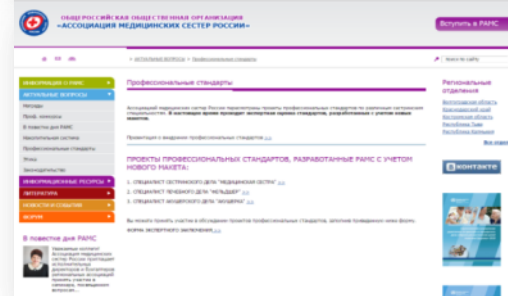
ОБЩЕРОССИЙСКАЯ ОБЩЕСТВЕННАЯ ОРГАНИЗАЦИЯ
«АССОЦИАЦИЯ МЕДИЦИНСКИХ СЕСТЕР РОССИИ»

Вступить в РАМС

АКТУАЛЬНЫЕ ВОПРОСЫ > Профессиональные стандарты

Поиск по сайту

ИНФОРМАЦИЯ О РАМС
АКТУАЛЬНЫЕ ВОПРОСЫ
Методы
Проф. конкурсы
В повестке дня РАМС
Кадровая политика
Профессиональные стандарты
Этика
Законодательство
ИНФОРМАЦИОННЫЕ РЕСУРСЫ
ЛИТЕРАТУРА
НОВОСТИ И СОБЫТИЯ
ФОРУМ

В повестке дня РАМС

Уважаемые коллеги! Ассоциация медицинских сестер России приглашает исполнительных директоров и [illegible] региональных ассоциаций принять участие в семинаре, посвященного вопросам...

Профессиональные стандарты

Ассоциация медицинских сестер России перечисляет проекты профессиональных стандартов по различным категориям специальностей. В настоящее время проходит экспертная оценка стандартов, разработанных с учетом нового макета.

Презентация о внедрении профессиональных стандартов ...

ПРОЕКТЫ ПРОФЕССИОНАЛЬНЫХ СТАНДАРТОВ, РАЗРАБОТАННЫЕ РАМС С УЧЕТОМ НОВОГО МАКЕТА:

1. СПЕЦИАЛИСТ СЕСТРИНСКОГО ДЕЛА "МЕДИЦИНСКАЯ СЕСТРА" ...
2. СПЕЦИАЛИСТ ЛЕЧЕБНОГО ДЕЛА "ФЕЛЬДШЕР" ...
3. СПЕЦИАЛИСТ АКУШЕРСКОГО ДЕЛА "АКУШЕРКА" ...

Вы можете принять участие в обсуждении проектов профессиональных стандартов, заполнив приведенную ниже форму, форму экспертного заключения ...

Региональные отделения
Волгоградская область
Краснодарский край
Калужская область
Республика Коми
Республика Тыва
Республика Калмыкия
Все отделения

ВКонтакте